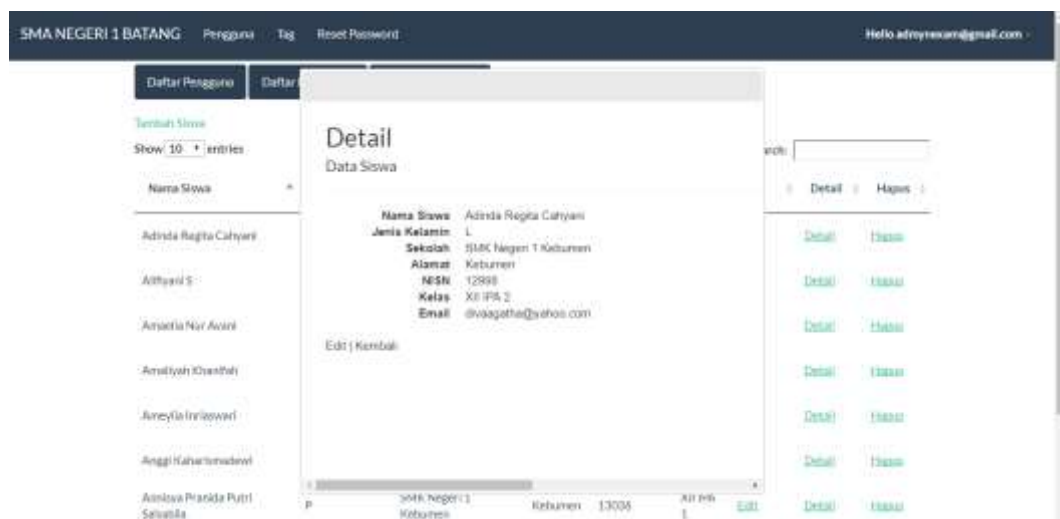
SMA NEGERI 1 BATANG Pengguna Tag Reset Password

Hello admynexam@gmail.com

Daftar Pengguna Daftar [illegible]

Tambah Siswa

Show 10 entries

Search:

Nama Siswa

Detail Hapus

Adinda Regita Cahyani Detail Hapus

Alifyani S Detail Hapus

Amaelia Nur Aviani Detail Hapus

Amaliyah Khanifah Detail Hapus

Aneylia Inriaswari Detail Hapus

Anggi Kahartomadewi Detail Hapus

Annisya Pranida Putri Salsabila P SMK Negeri 1 Kebumen Kebumen 13036 XII IPA 1 Edit Detail Hapus

Detail

Data Siswa

Nama Siswa Adinda Regita Cahyani
Jenis Kelamin L
Sekolah SMK Negeri 1 Kebumen
Alamat Kebumen
NISN 12898
Kelas XII IPA 2
Email divaagatha@yahoo.com

Edit | Kembali